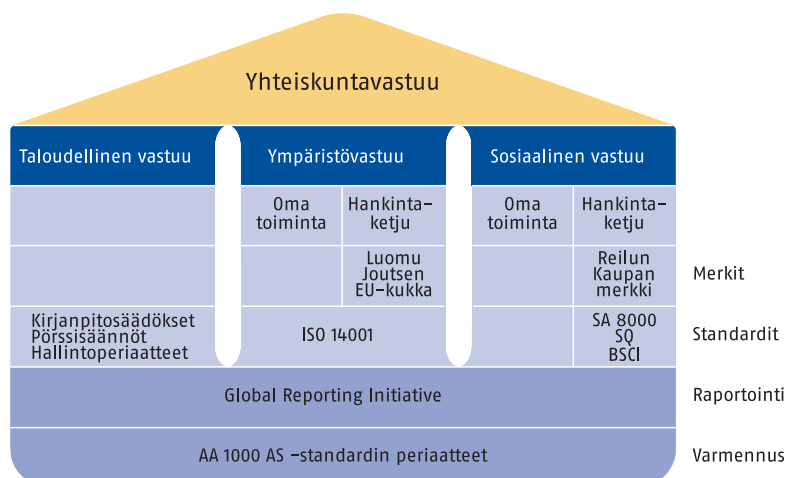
Yhteiskuntavastuu

| Taloudellinen vastuu | Ympäristövastuu | | Sosiaalinen vastuu | | |
|---|---|---|---|---|---|
| | Oma toiminta | Hankintaketju | Oma toiminta | Hankintaketju | |
| | | Luomu Joutsen EU-kukka | | Reilun Kaupan merkki | Merkit |
| Kirjanpitosäädökset Pörssisäännöt Hallintoperiaatteet | ISO 14001 | | | SA 8000 SQ BSCI | Standardit |
| Global Reporting Initiative | | | | | Raportointi |
| AA 1000 AS –standardin periaatteet | | | | | Varmennus |